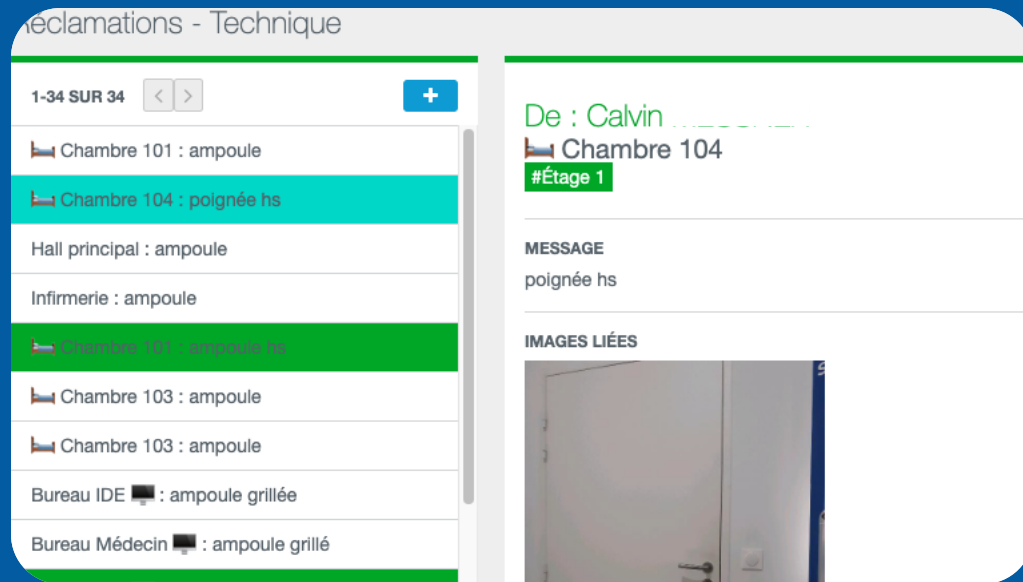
eclamations - Technique

1-34 SUR 34

+

🛏️ Chambre 101 : ampoule

🛏️ Chambre 104 : poignée hs

Hall principal : ampoule

Infirmerie : ampoule

🛏️ Chambre 101 : ampoule hs

🛏️ Chambre 103 : ampoule

🛏️ Chambre 103 : ampoule

Bureau IDE 🖥️ : ampoule grillée

Bureau Médecin 🖥️ : ampoule grillé

De : Calvin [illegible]

🛏️ Chambre 104

#Étage 1

MESSAGE

poignée hs

IMAGES LIÉES